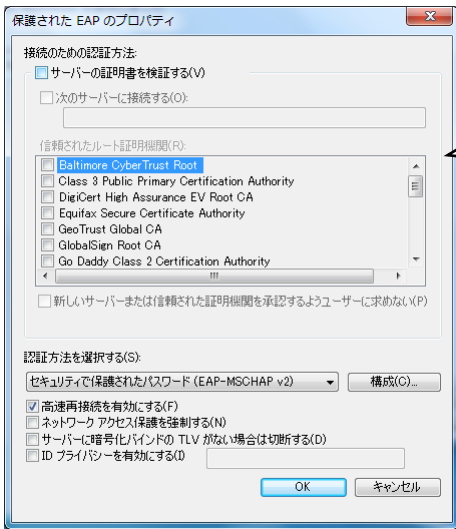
保護された EAP のプロパティ

接続のための認証方法:

サーバーの証明書を検証する(V)

次のサーバーに接続する(O):

信頼されたルート証明機関(R):

Baltimore CyberTrust Root
Class 3 Public Primary Certification Authority
DigiCert High Assurance EV Root CA
Equifax Secure Certificate Authority
GeoTrust Global CA
GlobalSign Root CA
Go Daddy Class 2 Certification Authority

新しいサーバーまたは信頼された証明機関を承認するようユーザーに求めない(P)

認証方法を選択する(S):

セキュリティで保護されたパスワード (EAP-MSCHAP v2)

構成(C)...

高速再接続を有効にする(F)
ネットワーク アクセス保護を強制する(N)
サーバーに暗号化バインドの TLV がない場合は切断する(D)
ID プライバシーを有効にする(I)

OK

キャンセル